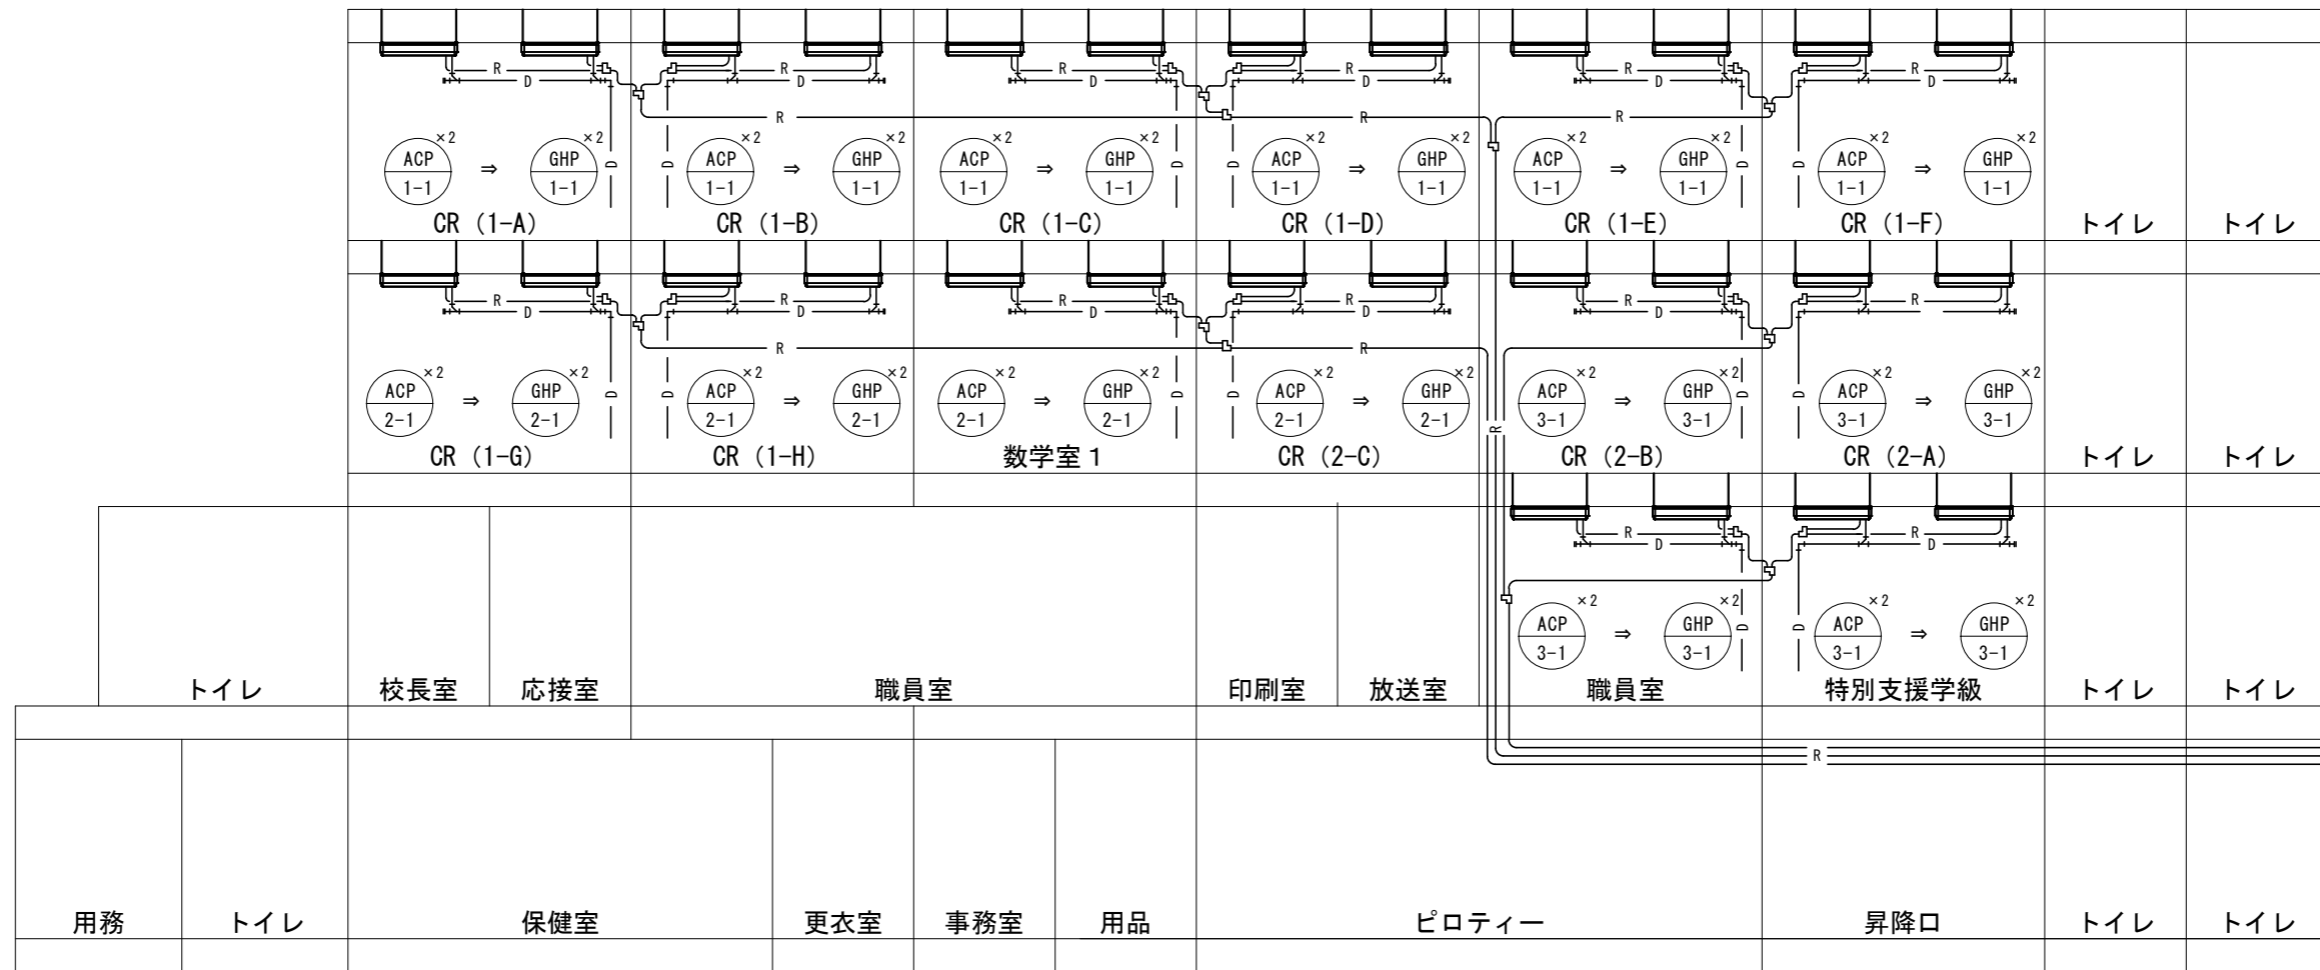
R D R D R D R D R D R D
R R R

ACP 1-1 ×2 ⇒ GHP 1-1 ×2
CR (1-A)

ACP 1-1 ×2 ⇒ GHP 1-1 ×2
CR (1-B)

ACP 1-1 ×2 ⇒ GHP 1-1 ×2
CR (1-C)

ACP 1-1 ×2 ⇒ GHP 1-1 ×2
CR (1-D)

ACP 1-1 ×2 ⇒ GHP 1-1 ×2
CR (1-E)

ACP 1-1 ×2 ⇒ GHP 1-1 ×2
CR (1-F)

トイレ
トイレ

R D R D R D R D R D R
R R

ACP 2-1 ×2 ⇒ GHP 2-1 ×2
CR (1-G)

ACP 2-1 ×2 ⇒ GHP 2-1 ×2
CR (1-H)

ACP 2-1 ×2 ⇒ GHP 2-1 ×2
数学室 1

ACP 2-1 ×2 ⇒ GHP 2-1 ×2
CR (2-C)

ACP 3-1 ×2 ⇒ GHP 3-1 ×2
CR (2-B)

ACP 3-1 ×2 ⇒ GHP 3-1 ×2
CR (2-A)

トイレ
トイレ

R D R D

ACP 3-1 ×2 ⇒ GHP 3-1 ×2
ACP 3-1 ×2 ⇒ GHP 3-1 ×2

トイレ
校長室
応接室
職員室
印刷室
放送室
職員室
特別支援学級
トイレ
トイレ

R

用務
トイレ
保健室
更衣室
事務室
用品
ピロティー
昇降口
トイレ
トイレ